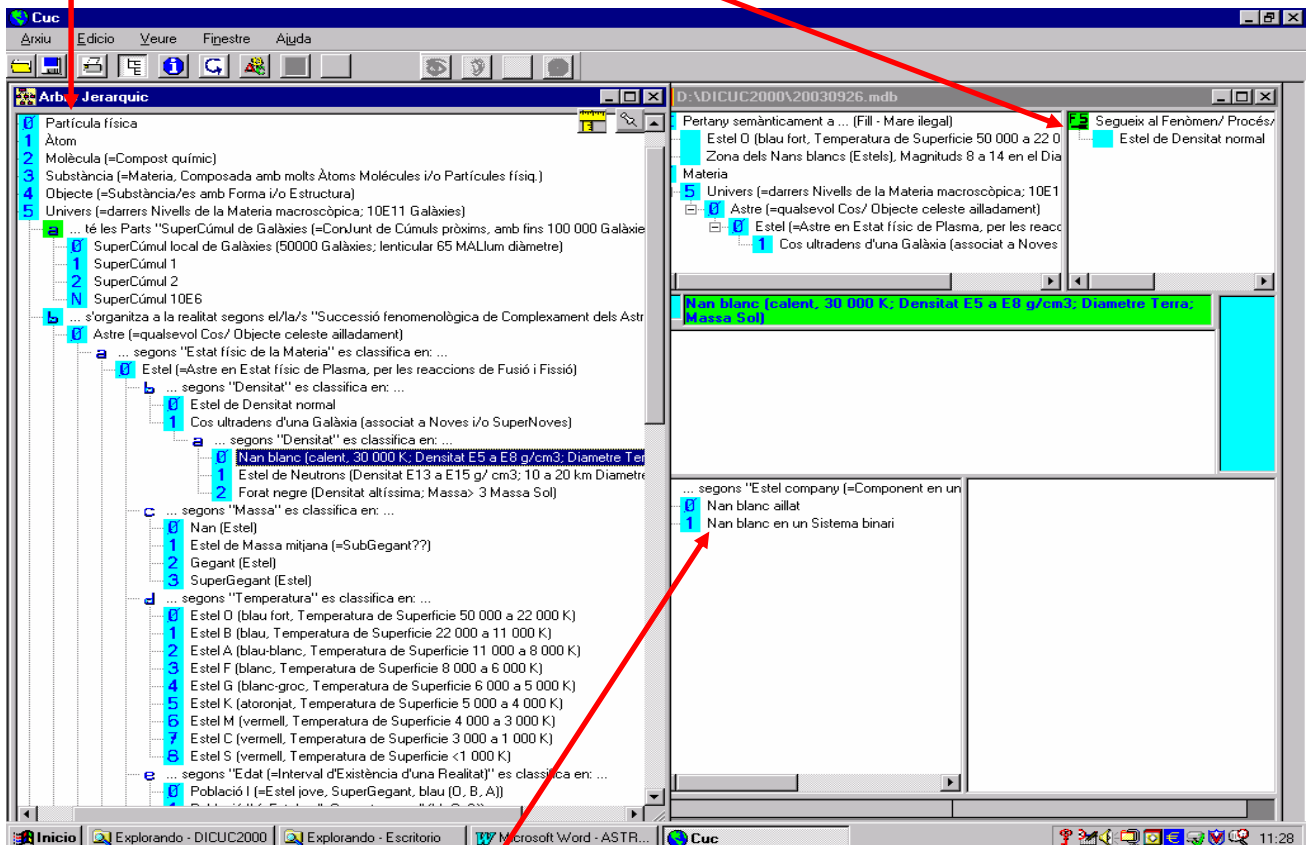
Cuc
Arxiu Edicio Veure Finestre Ajuda

Arbre Jerarquic
Ø Partícula física
1 Àtom
2 Molècula (=Compost químic)
3 Substància (=Materia, Composada amb molts Àtoms Molécules i/o Partícules físiq.)
4 Objecte (=Substància/es amb Forma i/o Estructura)
5 Univers (=darrers Nivells de la Materia macroscòpica; 10E11 Galàxies)
a ... té les Parts "SuperCúmul de Galàxies (=ConJunt de Cúmuls pròxims, amb fins 100 000 Galàxie
Ø SuperCúmul local de Galàxies (50000 Galàxies; lenticular 65 MALlum diàmetre)
1 SuperCúmul 1
2 SuperCúmul 2
N SuperCúmul 10E6
b ... s'organitza a la realitat segons el/la/s "Successió fenomenològica de Complexament dels Astr
Ø Astre (=qualsevol Cos/ Objecte celeste ailladament)
a ... segons "Estat físic de la Materia" es classifica en: ...
Ø Estel (=Astre en Estat físic de Plasma, per les reaccions de Fusió i Fissió)
b ... segons "Densitat" es classifica en: ...
Ø Estel de Densitat normal
1 Cos ultradens d'una Galàxia (associat a Noves i/o SuperNoves)
a ... segons "Densitat" es classifica en: ...
Ø Nan blanc (calent, 30 000 K; Densitat E5 a E8 g/cm3; Diametre Ter
1 Estel de Neutrons (Densitat E13 a E15 g/ cm3; 10 a 20 km Diametre
2 Forat negre (Densitat altíssima; Massa> 3 Massa Sol)
c ... segons "Massa" es classifica en: ...
Ø Nan (Estel)
1 Estel de Massa mitjana (=SubGegant??)
2 Gegant (Estel)
3 SuperGegant (Estel)
d ... segons "Temperatura" es classifica en: ...
Ø Estel O (blau fort, Temperatura de Superficie 50 000 a 22 000 K)
1 Estel B (blau, Temperatura de Superficie 22 000 a 11 000 K)
2 Estel A (blau-blanc, Temperatura de Superficie 11 000 a 8 000 K)
3 Estel F (blanc, Temperatura de Superficie 8 000 a 6 000 K)
4 Estel G (blanc-groc, Temperatura de Superficie 6 000 a 5 000 K)
5 Estel K (atoronjat, Temperatura de Superficie 5 000 a 4 000 K)
6 Estel M (vermell, Temperatura de Superficie 4 000 a 3 000 K)
7 Estel C (vermell, Temperatura de Superficie 3 000 a 1 000 K)
8 Estel S (vermell, Temperatura de Superficie <1 000 K)
e ... segons "Edat (=Interval d'Existència d'una Realitat)" es classifica en: ...
Ø Població I (=Estel jove, SuperGegant, blau (O, B, A))
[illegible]

D:\DICUC2000\20030926.mdb
Pertany semànticament a ... (Fill - Mare ilegal)
Estel O (blau fort, Temperatura de Superficie 50 000 a 22 0
Zona dels Nans blancs (Estels), Magnituds 8 a 14 en el Dia
Materia
5 Univers (=darrers Nivells de la Materia macroscòpica; 10E1
Ø Astre (=qualsevol Cos/ Objecte celeste ailladament)
Ø Estel (=Astre en Estat físic de Plasma, per les reacc
1 Cos ultradens d'una Galàxia (associat a Noves

FS Segueix al Fenòmen/ Procés/
Estel de Densitat normal

Nan blanc (calent, 30 000 K; Densitat E5 a E8 g/cm3; Diametre Terra; Massa Sol)

... segons "Estel company (=Component en un
Ø Nan blanc aillat
1 Nan blanc en un Sistema binari

Inicio | Explorando - DICUC2000 | Explorando - Escritorio | Microsoft Word - ASTR... | Cuc | 11:28